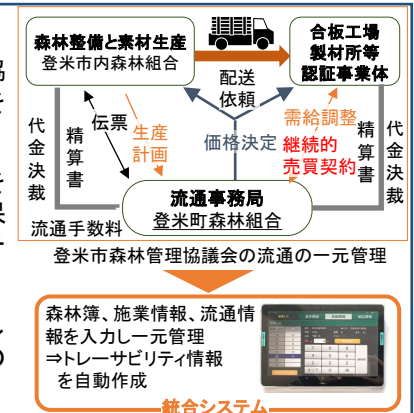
森林整備と素材生産
登米市内森林組合

合板工場
製材所等
認証事業体

配送
依頼

伝票

生産
計画

価格決定

需給調整
継続的
売買契約

代金
決裁

精算書

精算書

代金
決裁

流通事務局
登米町森林組合

流通手数料

登米市森林管理協議会の流通の一元管理

森林簿、施業情報、流通情報を入力し一元管理
⇒トレーサビリティ情報を自動作成

統合システム